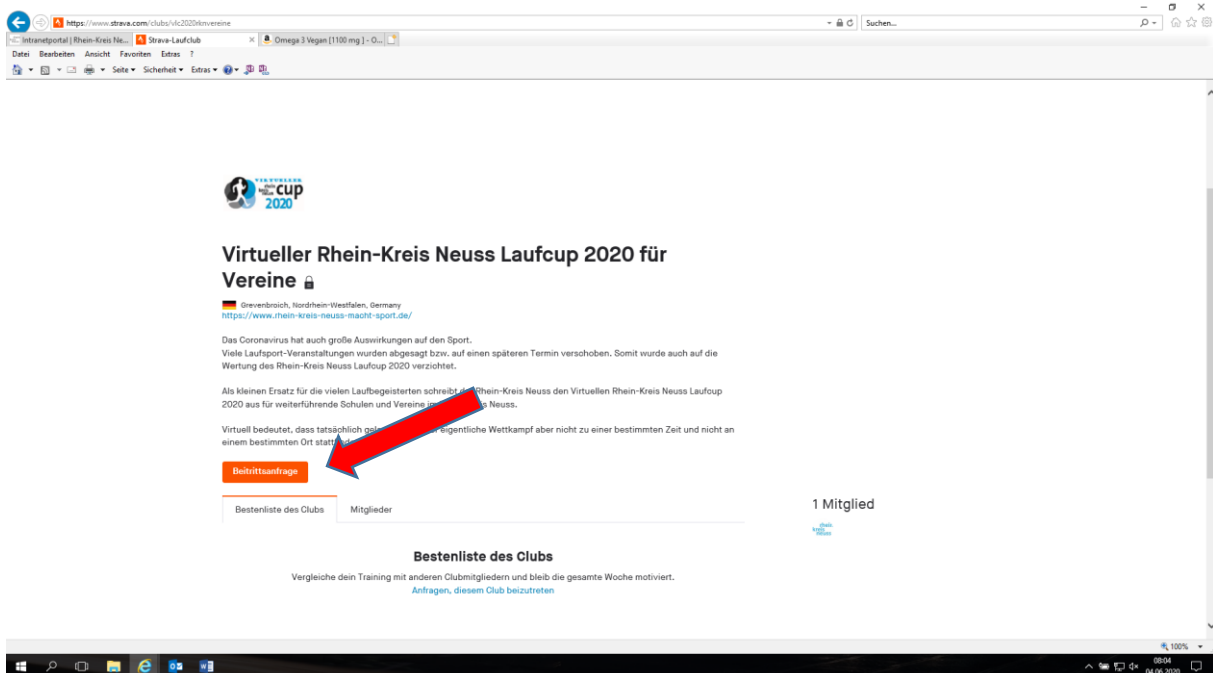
https://www.strava.com/clubs/vlc2020rknvereine

Suchen...

Intranetportal | Rhein-Kreis Ne... Strava-Laufclub × Omega 3 Vegan [1100 mg] - O...

Datei Bearbeiten Ansicht Favoriten Extras ?

Seite ▾ Sicherheit ▾ Extras ▾

cup 2020

Virtueller Rhein-Kreis Neuss Laufcup 2020 für Vereine

Grevenbroich, Nordrhein-Westfalen, Germany
https://www.rhein-kreis-neuss-macht-sport.de/

Das Coronavirus hat auch große Auswirkungen auf den Sport.
Viele Laufsport-Veranstaltungen wurden abgesagt bzw. auf einen späteren Termin verschoben. Somit wurde auch auf die Wertung des Rhein-Kreis Neuss Laufcup 2020 verzichtet.

Als kleinen Ersatz für die vielen Laufbegeisterten schreibt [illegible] Rhein-Kreis Neuss den Virtuellen Rhein-Kreis Neuss Laufcup 2020 aus für weiterführende Schulen und Vereine i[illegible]s Neuss.

Virtuell bedeutet, dass tatsächlich gel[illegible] eigentliche Wettkampf aber nicht zu einer bestimmten Zeit und nicht an einem bestimmten Ort statt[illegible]

Beitrittsanfrage

Bestenliste des Clubs Mitglieder

1 Mitglied

rhein kreis neuss

Bestenliste des Clubs

Vergleiche dein Training mit anderen Clubmitgliedern und bleib die gesamte Woche motiviert.
Anfragen, diesem Club beizutreten

100%

08:04
04.06.2020